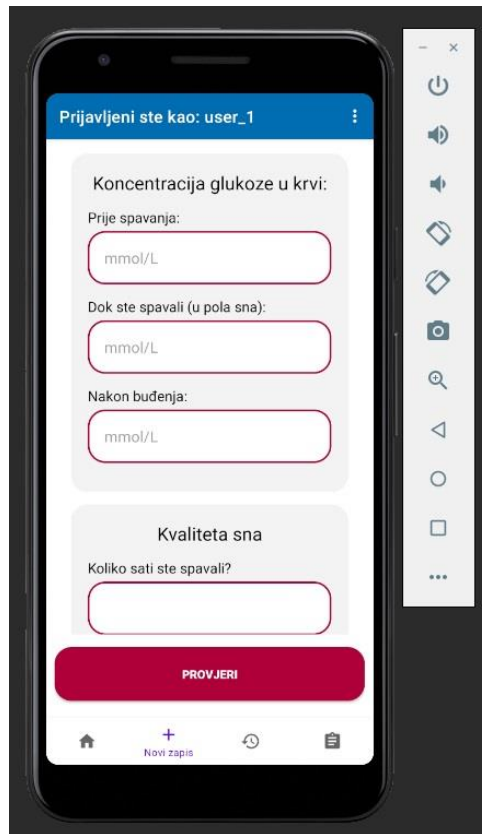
Prijavljeni ste kao: user_1

Koncentracija glukoze u krvi:

Prije spavanja:

mmol/L

Dok ste spavali (u pola sna):

mmol/L

Nakon buđenja:

mmol/L

Kvaliteta sna

Koliko sati ste spavali?

PROVJERI

Novi zapis